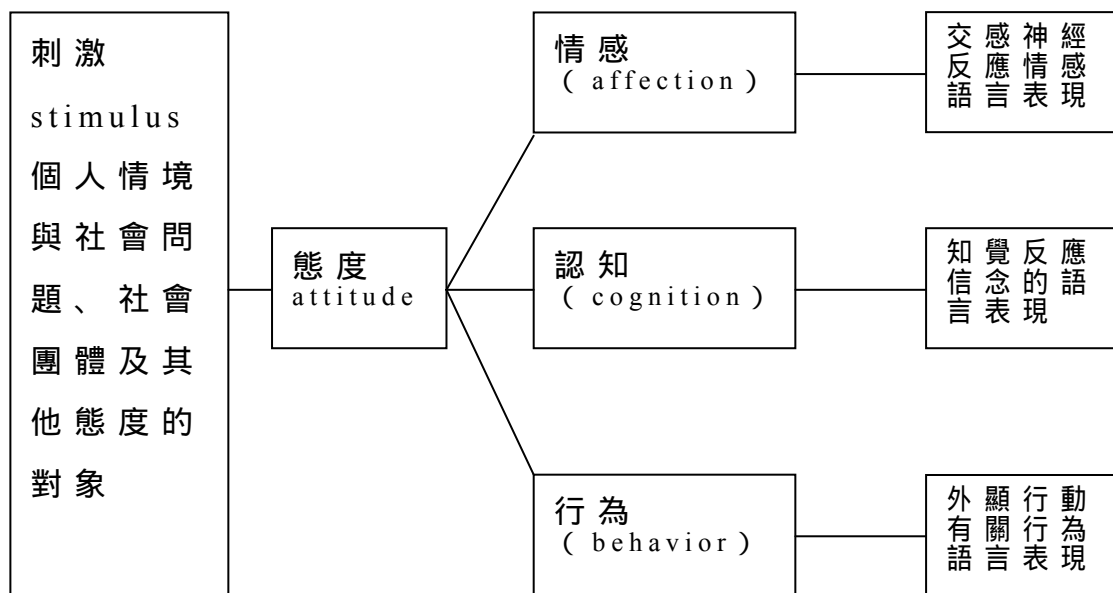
刺激
stimulus
個人情境與社會問題、社會團體及其他態度的對象

態度
attitude

情感
(affection)

交感神經
反應情感
語言表現

認知
(cognition)

知覺反應
信念的語
言表現

行為
(behavior)

外顯行動
有關行為
語言表現